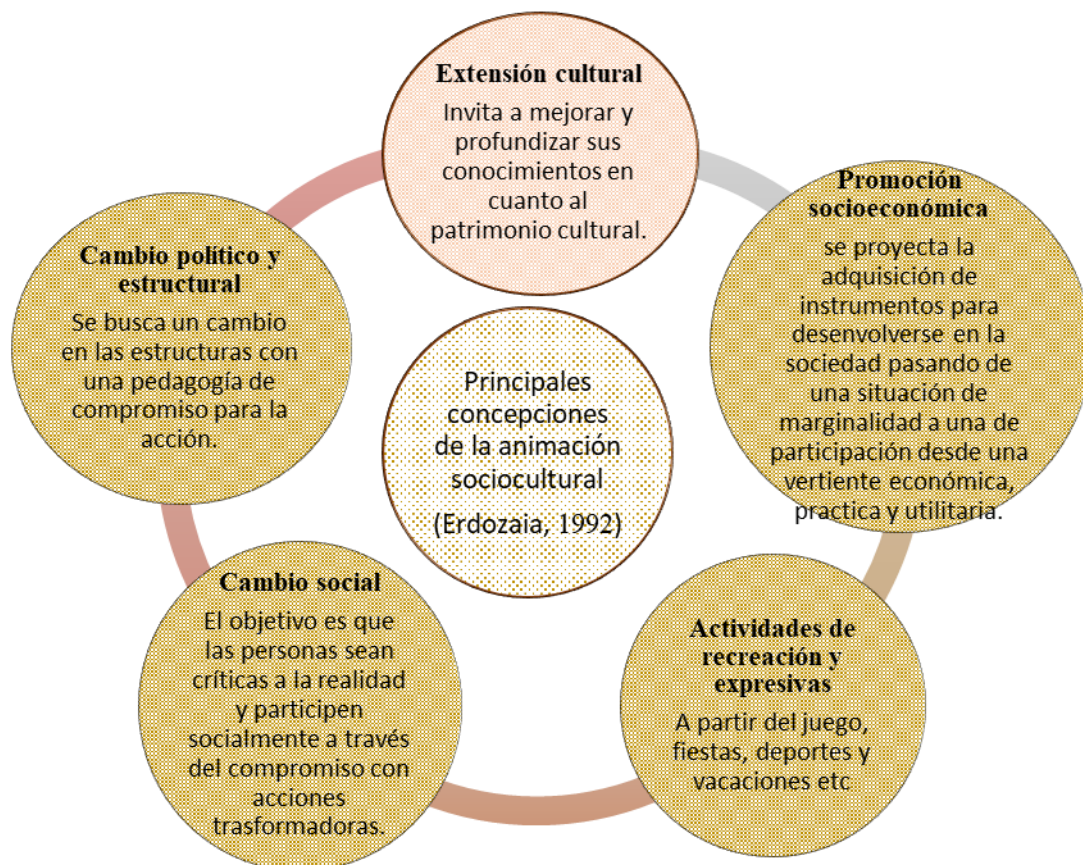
Extensión cultural
Invita a mejorar y profundizar sus conocimientos en cuanto al patrimonio cultural.

Promoción socioeconómica
se proyecta la adquisición de instrumentos para desenvolverse en la sociedad pasando de una situación de marginalidad a una de participación desde una vertiente económica, practica y utilitaria.

Actividades de recreación y expresivas
A partir del juego, fiestas, deportes y vacaciones etc

Cambio social
El objetivo es que las personas sean críticas a la realidad y participen socialmente a través del compromiso con acciones trasformadoras.

Cambio político y estructural
Se busca un cambio en las estructuras con una pedagogía de compromiso para la acción.

Principales concepciones de la animación sociocultural
(Erdozaia, 1992)